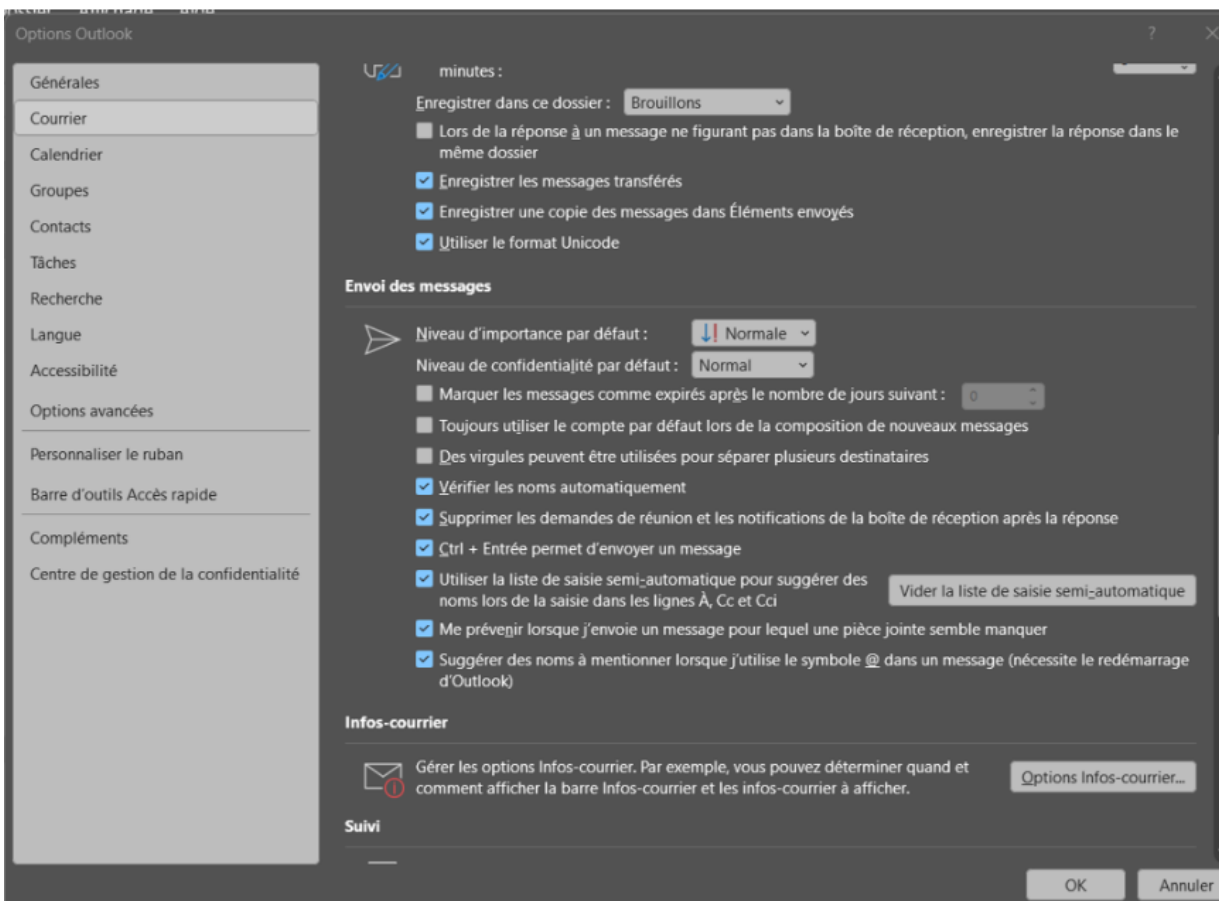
Options Outlook

?

Générales
Courrier
Calendrier
Groupes
Contacts
Tâches
Recherche
Langue
Accessibilité
Options avancées
Personnaliser le ruban
Barre d'outils Accès rapide
Compléments
Centre de gestion de la confidentialité

minutes :

Enregistrer dans ce dossier : Brouillons

Lors de la réponse à un message ne figurant pas dans la boîte de réception, enregistrer la réponse dans le même dossier

Enregistrer les messages transférés

Enregistrer une copie des messages dans Éléments envoyés

Utiliser le format Unicode

Envoi des messages

Niveau d'importance par défaut : Normale

Niveau de confidentialité par défaut : Normal

Marquer les messages comme expirés après le nombre de jours suivant : 0

Toujours utiliser le compte par défaut lors de la composition de nouveaux messages

Des virgules peuvent être utilisées pour séparer plusieurs destinataires

Vérifier les noms automatiquement

Supprimer les demandes de réunion et les notifications de la boîte de réception après la réponse

Ctrl + Entrée permet d'envoyer un message

Utiliser la liste de saisie semi-automatique pour suggérer des noms lors de la saisie dans les lignes À, Cc et Cci

Vider la liste de saisie semi-automatique

Me prévenir lorsque j'envoie un message pour lequel une pièce jointe semble manquer

Suggérer des noms à mentionner lorsque j'utilise le symbole @ dans un message (nécessite le redémarrage d'Outlook)

Infos-courrier

Gérer les options Infos-courrier. Par exemple, vous pouvez déterminer quand et comment afficher la barre Infos-courrier et les infos-courrier à afficher.

Options Infos-courrier...

Suivi

OK

Annuler